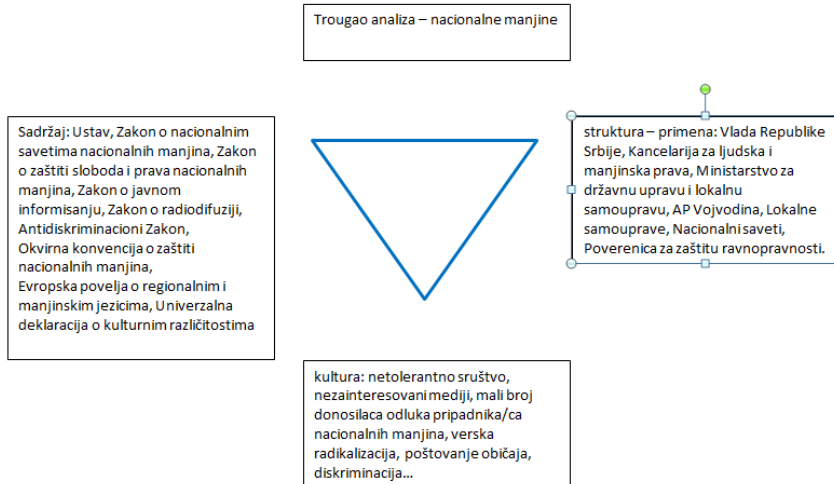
Trougao analiza – nacionalne manjine

Sadržaj: Ustav, Zakon o nacionalnim savetima nacionalnih manjina, Zakon o zaštiti sloboda i prava nacionalnih manjina, Zakon o javnom informisanju, Zakon o radiodifuziji, Antidiskriminacioni Zakon, Okvirna konvencija o zaštiti nacionalnih manjina, Evropska povelja o regionalnim i manjinskim jezicima, Univerzalna deklaracija o kulturnim različitostima

struktura – primena: Vlada Republike Srbije, Kancelarija za ljudska i manjinska prava, Ministarstvo za državnu upravu i lokalnu samoupravu, AP Vojvodina, Lokalne samouprave, Nacionalni saveti, Poverenica za zaštitu ravnopravnosti.

kultura: netolerantno sruštvo, nezainteresovani mediji, mali broj donosilaca odluka pripadnika/ca nacionalnih manjina, verska radikalizacija, poštovanje običaja, diskriminacija...